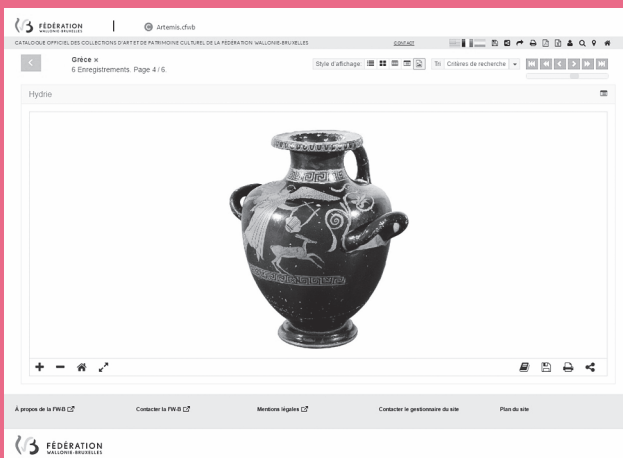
FÉDÉRATION WALLONIE-BRUXELLES

Artemis.cfwb

CATALOGUE OFFICIEL DES COLLECTIONS D'ART ET DE PATRIMOINE CULTUREL DE LA FÉDÉRATION WALLONIE-BRUXELLES

CONTACT

Grèce ×
6 Enregistrements. Page 4 / 6.

Style d'affichage:

Tri: Critères de recherche

Hydrie

À propos de la FW-B

Contacter la FW-B

Mentions légales

Contacter le gestionnaire du site

Plan du site

FÉDÉRATION WALLONIE-BRUXELLES